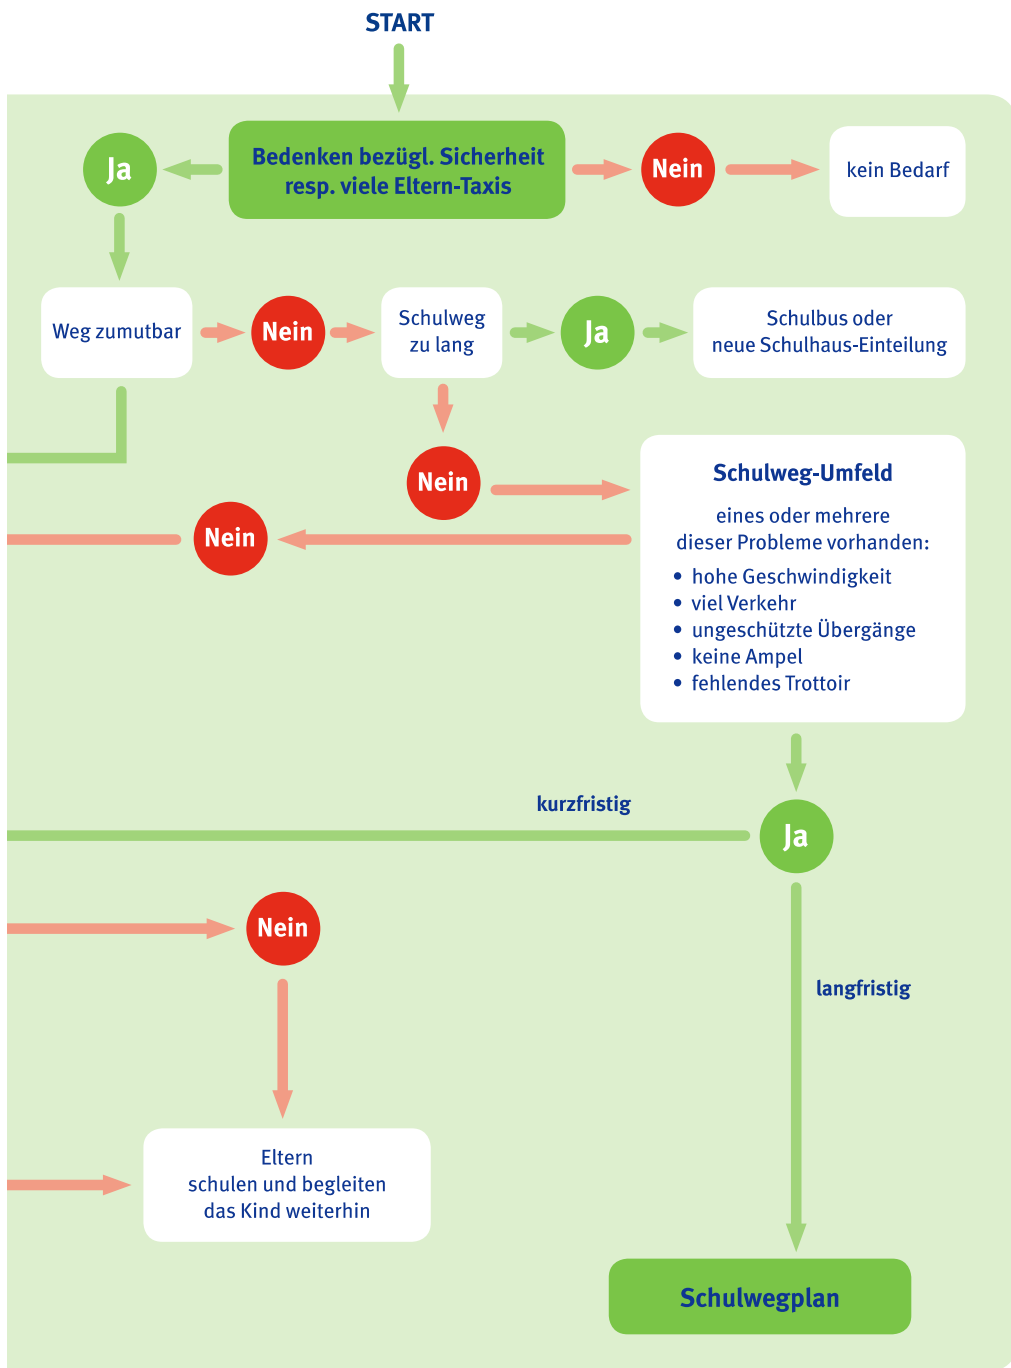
START

Ja

Bedenken bezügl. Sicherheit resp. viele Eltern-Taxis

Nein

kein Bedarf

Weg zumutbar

Nein

Schulweg zu lang

Ja

Schulbus oder neue Schulhaus-Einteilung

Nein

Schulweg-Umfeld

eines oder mehrere dieser Probleme vorhanden:

• hohe Geschwindigkeit
• viel Verkehr
• ungeschützte Übergänge
• keine Ampel
• fehlendes Trottoir

Nein

kurzfristig

Ja

Nein

langfristig

Eltern schulen und begleiten das Kind weiterhin

Schulwegplan